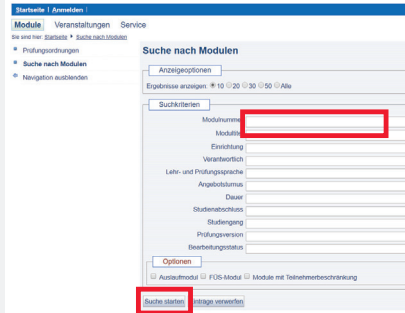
Startseite | Anmelden |

Module Veranstaltungen Service

Sie sind hier: Startseite ▸ Suche nach Modulen

Prüfungsordnungen

Suche nach Modulen

Navigation ausblenden

Suche nach Modulen

Anzeigeoptionen

Ergebnisse anzeigen: 10 20 30 50 Alle

Suchkriterien

Modulnumme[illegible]

Modulti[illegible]

Einrichtung

Verantwortlich

Lehr- und Prüfungssprache

Angebotsturnus

Dauer

Studienabschluss

Studiengang

Prüfungsversion

Bearbeitungsstatus

Optionen

Auslaufmodul FÜS-Modul Module mit Teilnehmerbeschränkung

Suche starten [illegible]ntrage verwerfen